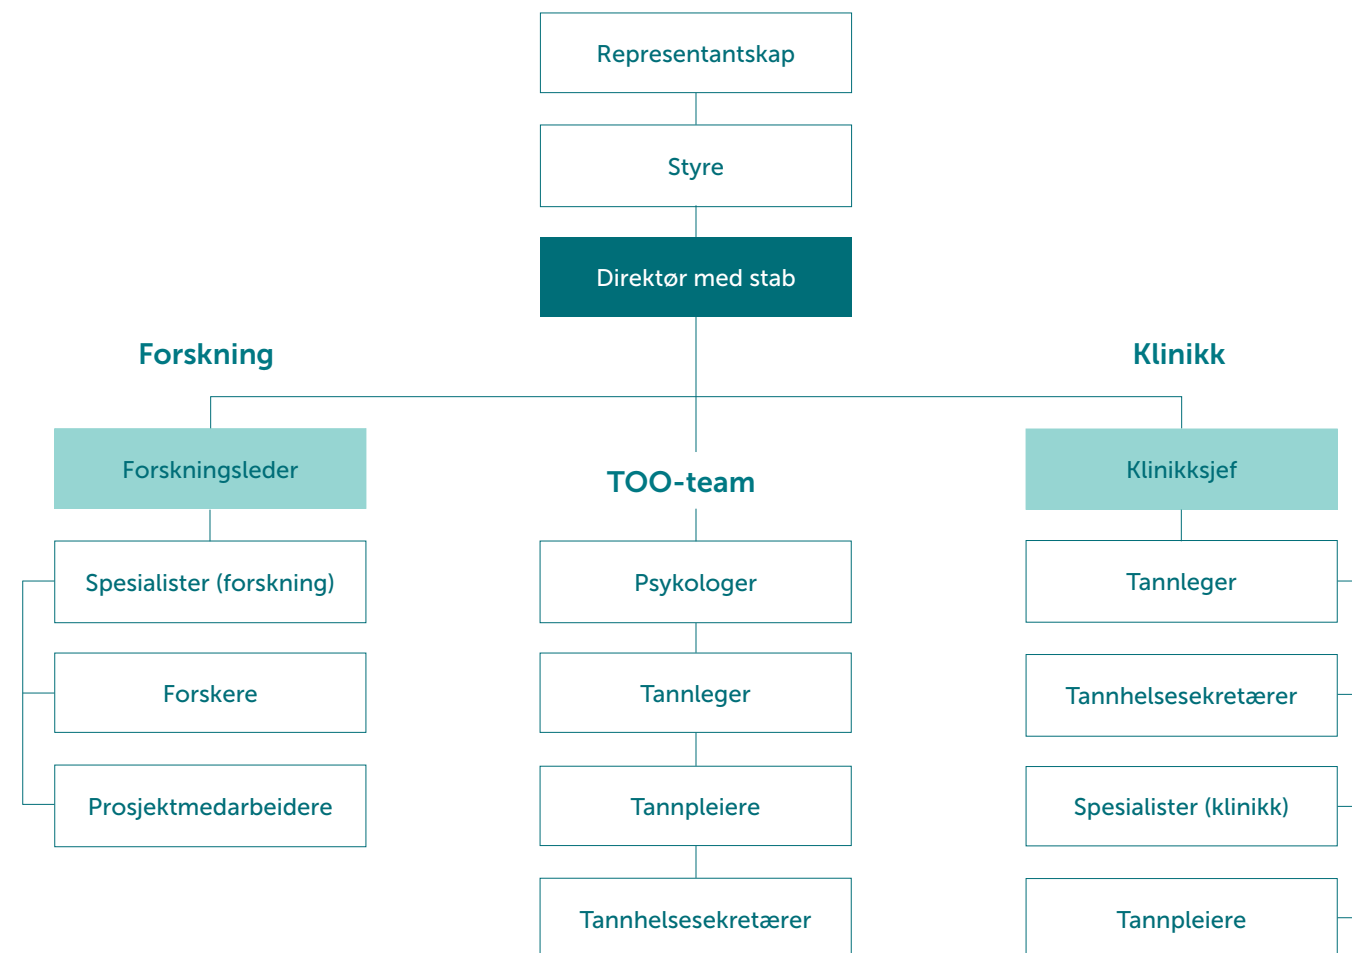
Representantskap

Styre

Direktør med stab

Forskning

Forskningsleder

Spesialister (forskning)

Forskere

Prosjektmedarbeidere

TOO-team

Psykologer

Tannleger

Tannpleiere

Tannhelsesekretærer

Klinikk

Klinikksjef

Tannleger

Tannhelsesekretærer

Spesialister (klinikk)

Tannpleiere